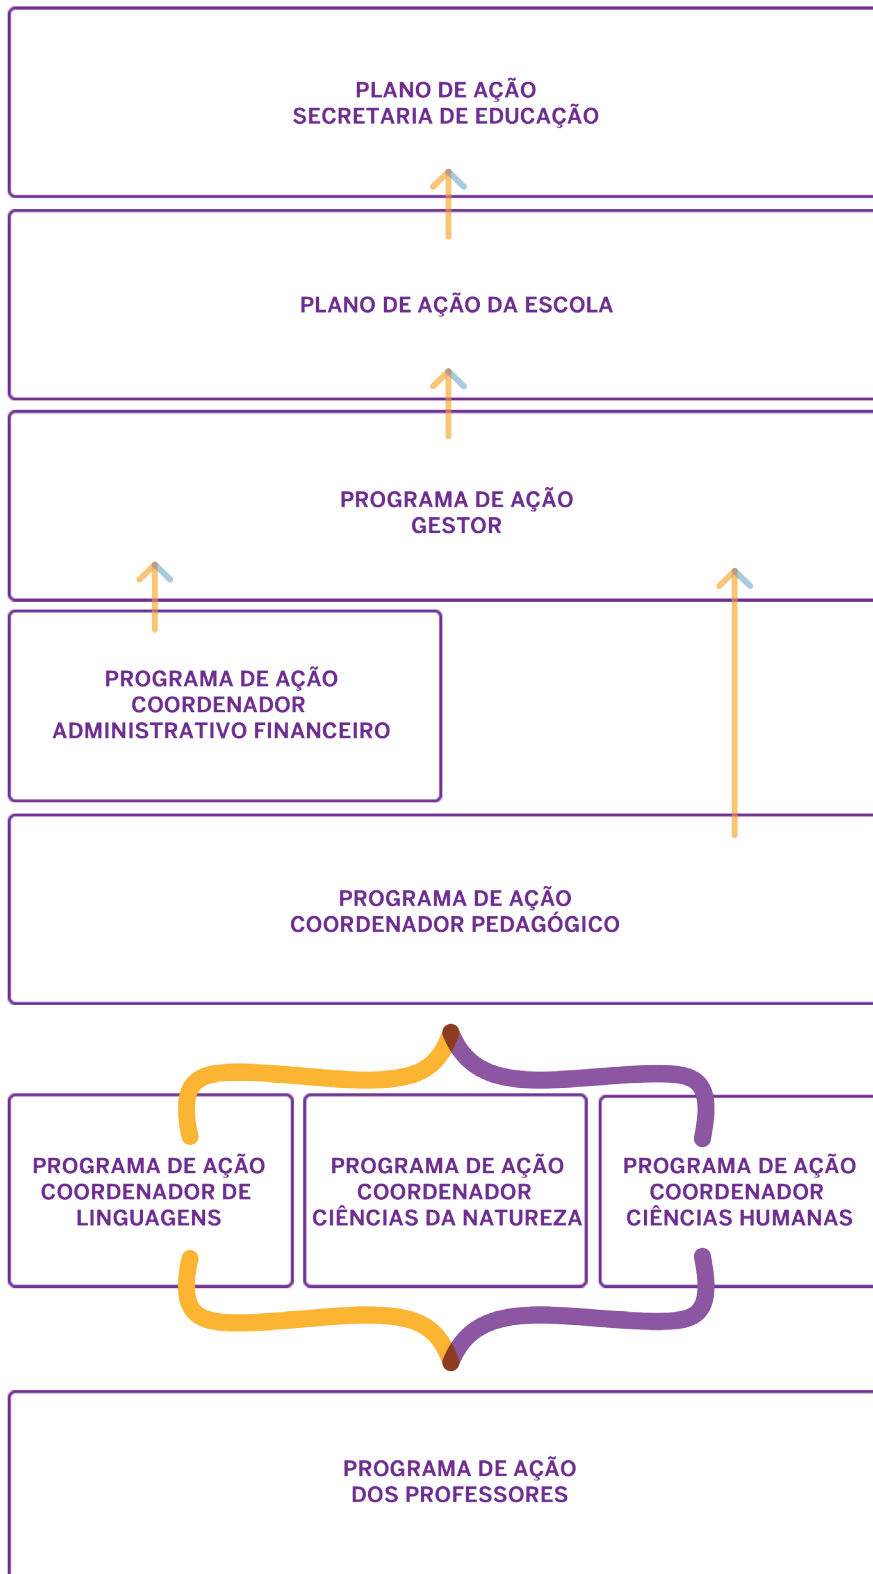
PLANO DE AÇÃO
SECRETARIA DE EDUCAÇÃO

PLANO DE AÇÃO DA ESCOLA

PROGRAMA DE AÇÃO
GESTOR

PROGRAMA DE AÇÃO
COORDENADOR
ADMINISTRATIVO FINANCEIRO

PROGRAMA DE AÇÃO
COORDENADOR PEDAGÓGICO

PROGRAMA DE AÇÃO
COORDENADOR DE
LINGUAGENS

PROGRAMA DE AÇÃO
COORDENADOR
CIÊNCIAS DA NATUREZA

PROGRAMA DE AÇÃO
COORDENADOR
CIÊNCIAS HUMANAS

PROGRAMA DE AÇÃO
DOS PROFESSORES